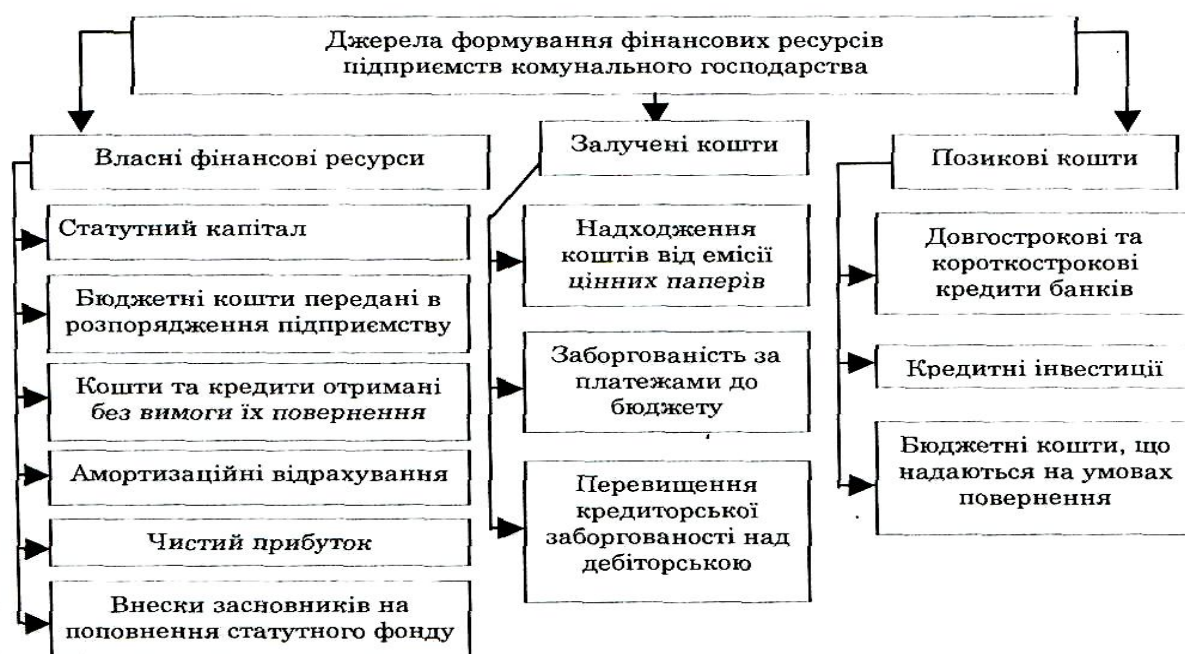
Джерела формування фінансових ресурсів підприємств комунального господарства

Власні фінансові ресурси

Статутний капітал

Бюджетні кошти передані в розпорядження підприємству

Кошти та кредити отримані без вимоги їх повернення

Амортизаційні відрахування

Чистий прибуток

Внески засновників на поповнення статутного фонду

Залучені кошти

Надходження коштів від емісії цінних паперів

Заборгованість за платежами до бюджету

Перевищення кредиторської заборгованості над дебіторською

Позикові кошти

Довгострокові та короткострокові кредити банків

Кредитні інвестиції

Бюджетні кошти, що надаються на умовах повернення